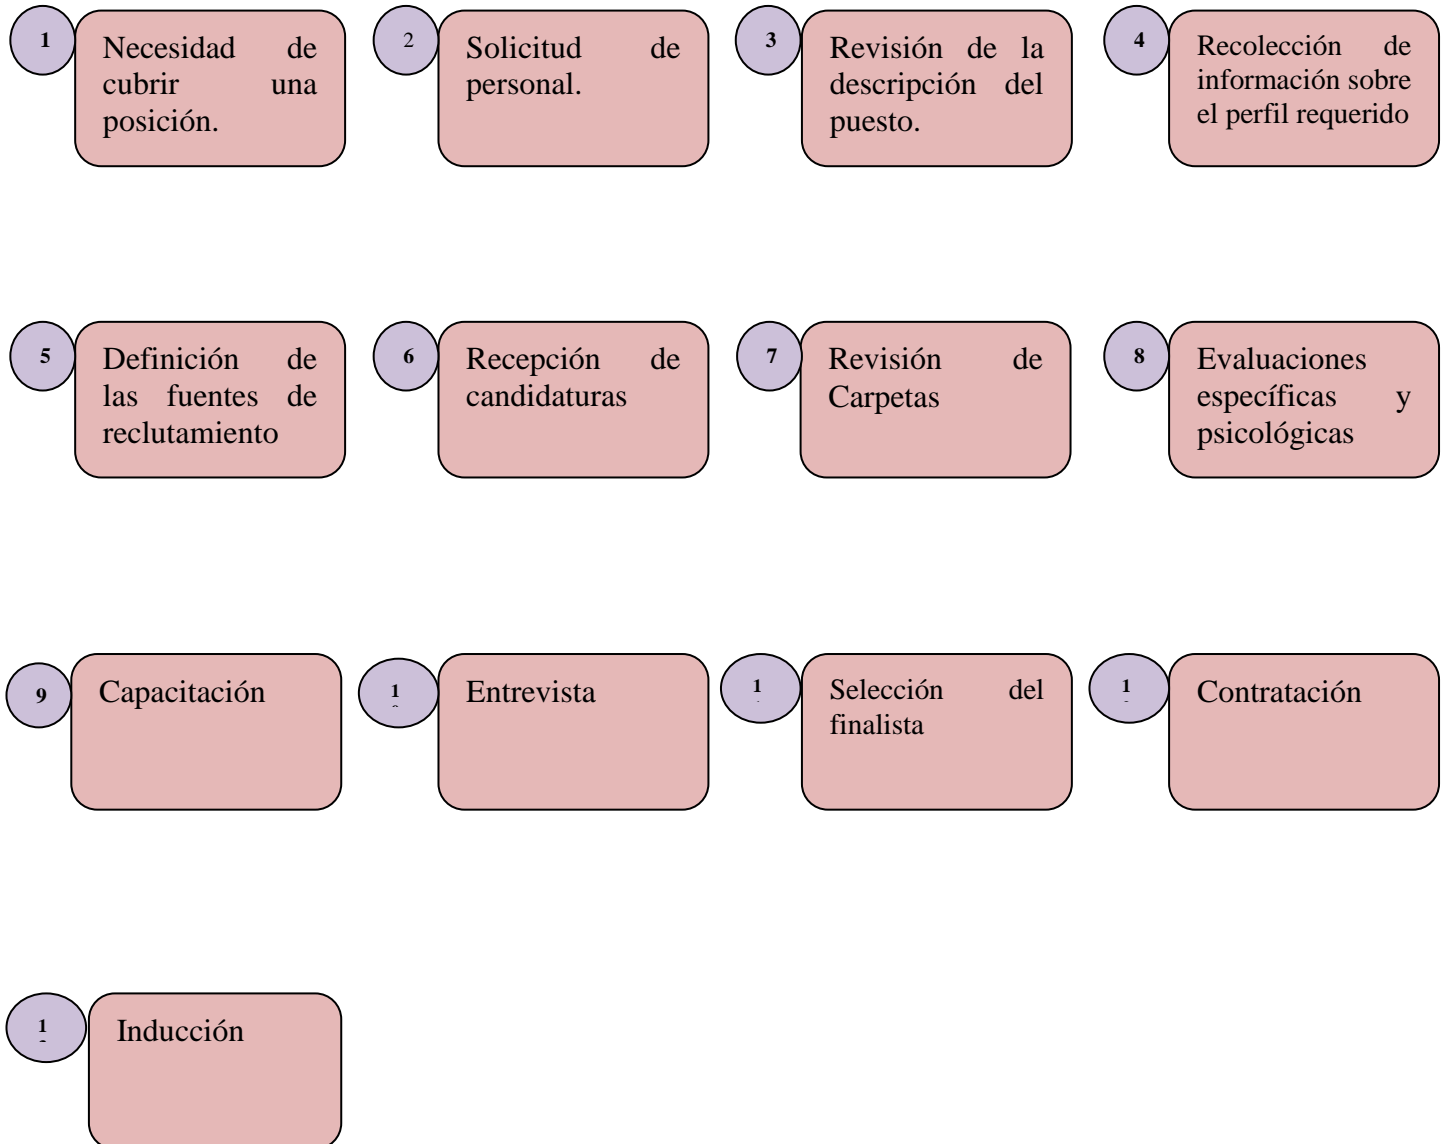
1
Necesidad de cubrir una posición.

2
Solicitud de personal.

3
Revisión de la descripción del puesto.

4
Recolección de información sobre el perfil requerido

5
Definición de las fuentes de reclutamiento

6
Recepción de candidaturas

7
Revisión de Carpetas

8
Evaluaciones específicas y psicológicas

9
Capacitación

1
Entrevista

1
Selección del finalista

1
Contratación

1
Inducción